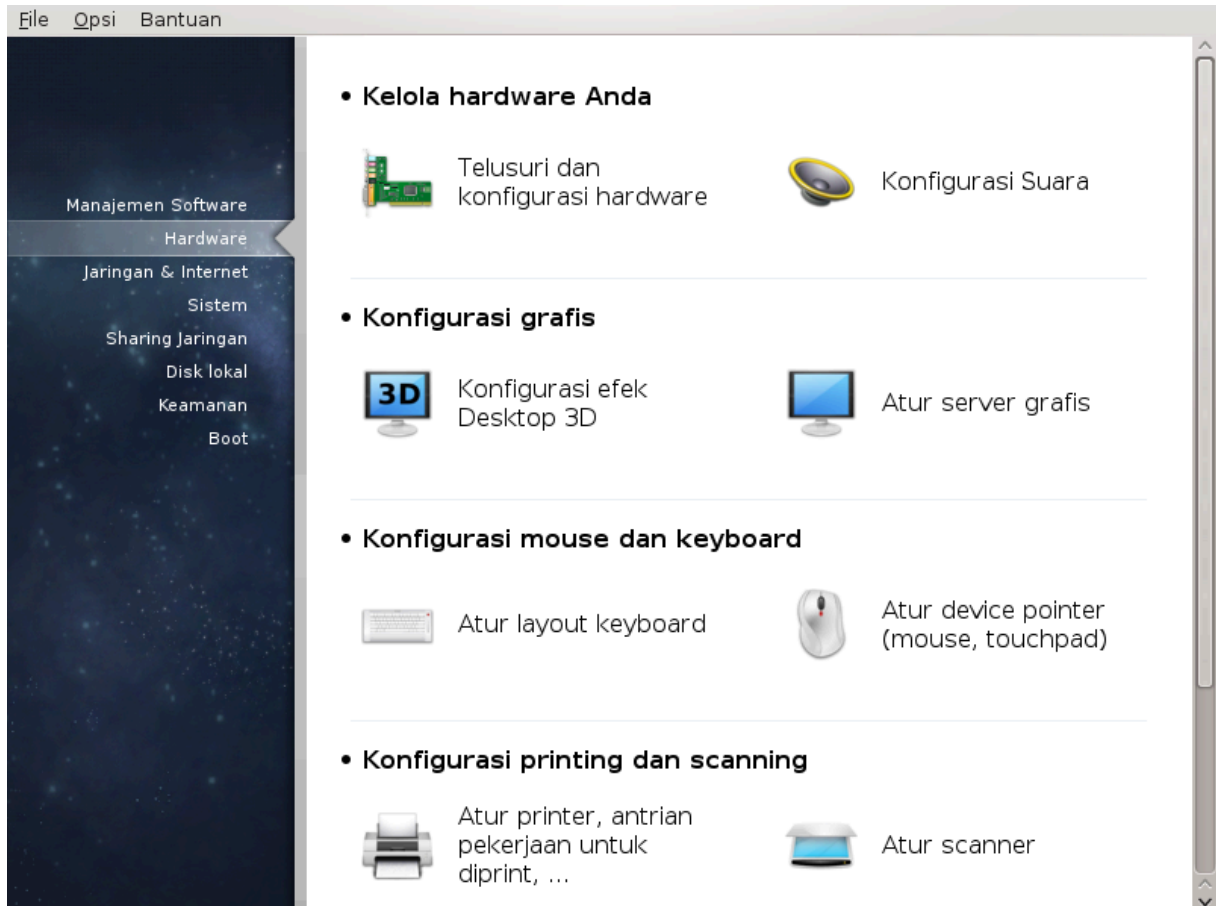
File Opsi Bantuan

Manajemen Software
Hardware
Jaringan & Internet
Sistem
Sharing Jaringan
Disk lokal
Keamanan
Boot

• Kelola hardware Anda

Telusuri dan konfigurasi hardware

Konfigurasi Suara

• Konfigurasi grafis

3D

Konfigurasi efek Desktop 3D

Atur server grafis

• Konfigurasi mouse dan keyboard

Atur layout keyboard

Atur device pointer (mouse, touchpad)

• Konfigurasi printing dan scanning

Atur printer, antrian pekerjaan untuk diprint, ...

Atur scanner